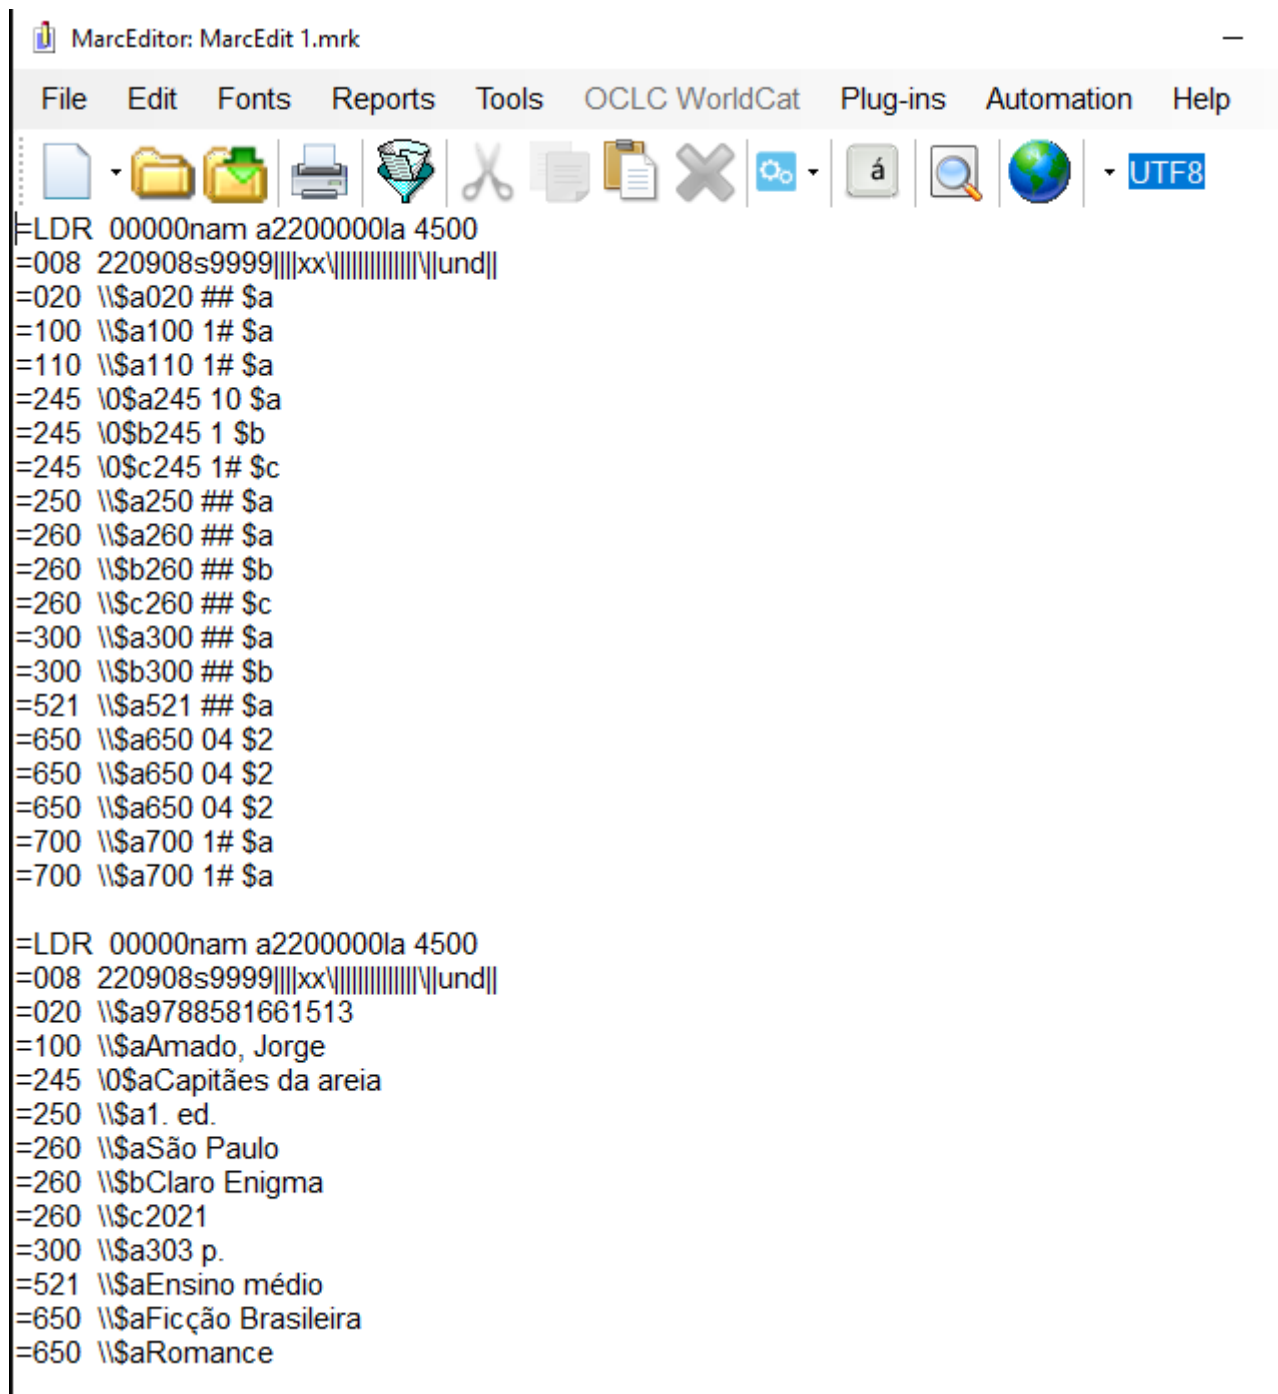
MarcEditor: MarcEdit 1.mrk

File Edit Fonts Reports Tools OCLC WorldCat Plug-ins Automation Help

á UTF8

=LDR  00000nam a2200000la 4500
=008  220908s9999||||xx\||||||||||||\||und||
=020  \\$a020 ## $a
=100  \\$a100 1# $a
=110  \\$a110 1# $a
=245  \0$a245 10 $a
=245  \0$b245 1 $b
=245  \0$c245 1# $c
=250  \\$a250 ## $a
=260  \\$a260 ## $a
=260  \\$b260 ## $b
=260  \\$c260 ## $c
=300  \\$a300 ## $a
=300  \\$b300 ## $b
=521  \\$a521 ## $a
=650  \\$a650 04 $2
=650  \\$a650 04 $2
=650  \\$a650 04 $2
=700  \\$a700 1# $a
=700  \\$a700 1# $a

=LDR  00000nam a2200000la 4500
=008  220908s9999||||xx\||||||||||||\||und||
=020  \\$a9788581661513
=100  \\$aAmado, Jorge
=245  \0$aCapitães da areia
=250  \\$a1. ed.
=260  \\$aSão Paulo
=260  \\$bClaro Enigma
=260  \\$c2021
=300  \\$a303 p.
=521  \\$aEnsino médio
=650  \\$aFicção Brasileira
=650  \\$aRomance